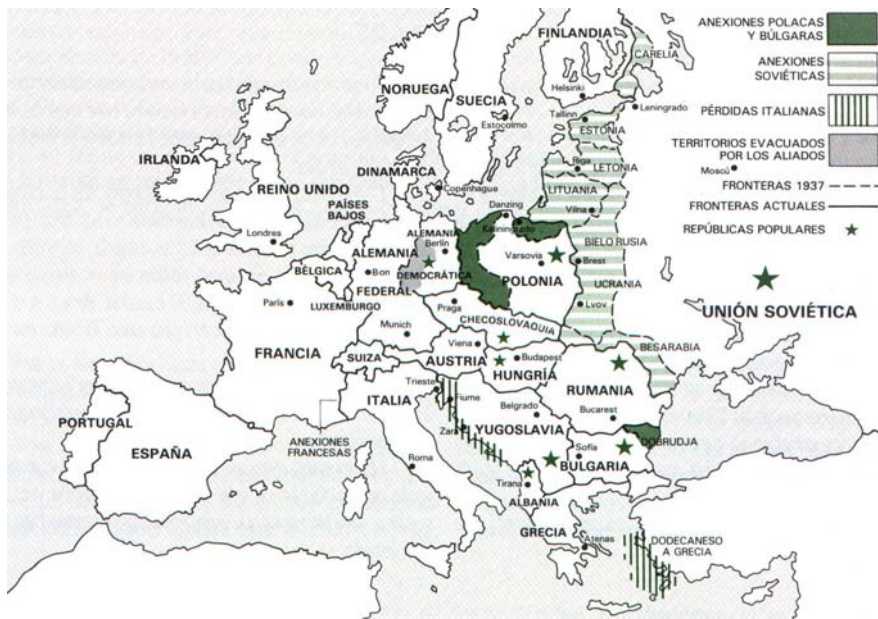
ANEXIONES POLACAS Y BÚLGARAS

ANEXIONES SOVIÉTICAS

PÉRDIDAS ITALIANAS

TERRITORIOS EVACUADOS POR LOS ALIADOS

FRONTERAS 1937

FRONTERAS ACTUALES

REPÚBLICAS POPULARES

FINLANDIA
CARELIA
NORUEGA
SUECIA
Helsinki
Leningrado
Tallinn
ESTONIA
Estocolmo
IRLANDA
Riga
LETONIA
Moscú
REINO UNIDO
DINAMARCA
Copenhague
LITUANIA
Danzing
PAÍSES BAJOS
Vilna
Kaliningrado
Londres
ALEMANIA
Berlín
Varsovia
BIELO RUSIA
ALEMANIA
Bon
DEMOCRÁTICA
Brest
BÉLGICA
FEDERAL
POLONIA
UCRANIA
París
LUXEMBURGO
Lvov
Praga
UNIÓN SOVIÉTICA
CHECOSLOVAQUIA
Munich
FRANCIA
Viena
SUIZA
AUSTRIA
Budapest
BESARABIA
HUNGRÍA
RUMANIA
Trieste
Fiume
ITALIA
Belgrado
Bucarest
PORTUGAL
Zara
YUGOSLAVIA
DOBRUDJA
ESPAÑA
ANEXIONES FRANCESAS
Sofía
BULGARIA
Roma
Tirana
ALBANIA
GRECIA
Atenas
DODECANESO A GRECIA